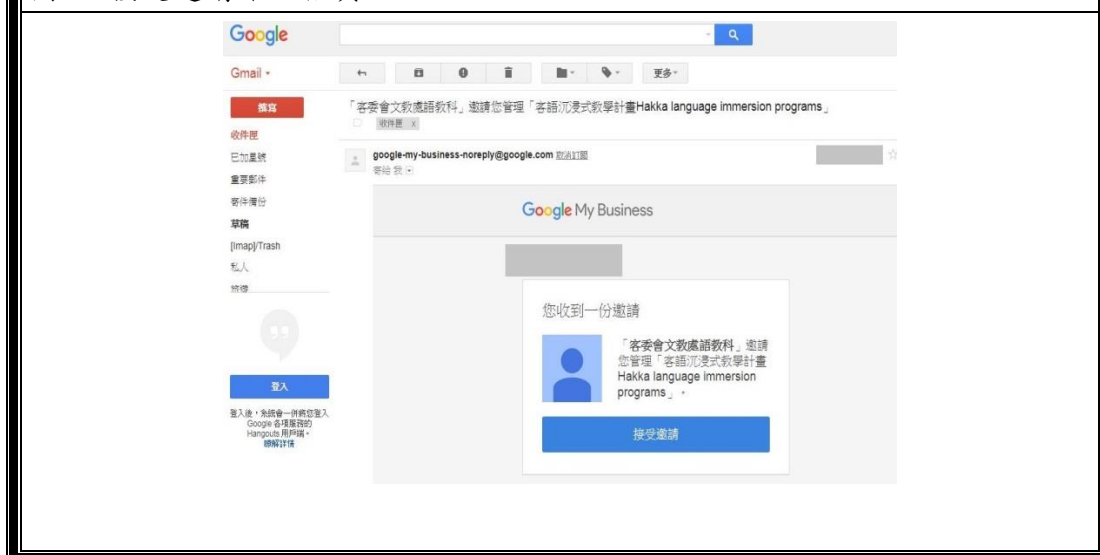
Google

Gmail ▾

更多 ▾

撰寫

收件匣

已加星號

重要郵件

寄件備份

草稿

[Imap]/Trash

私人

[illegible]

登入

登入後，系統會一併將您登入 Google 各項服務的 Hangouts 用戶端。瞭解詳情

「客委會文教處語教科」邀請您管理「客語沉浸式教學計畫Hakka language immersion programs」

收件匣 x

google-my-business-noreply@google.com 取消訂閱

寄給 我

Google My Business

您收到一份邀請

「客委會文教處語教科」邀請您管理「客語沉浸式教學計畫 Hakka language immersion programs」。

接受邀請